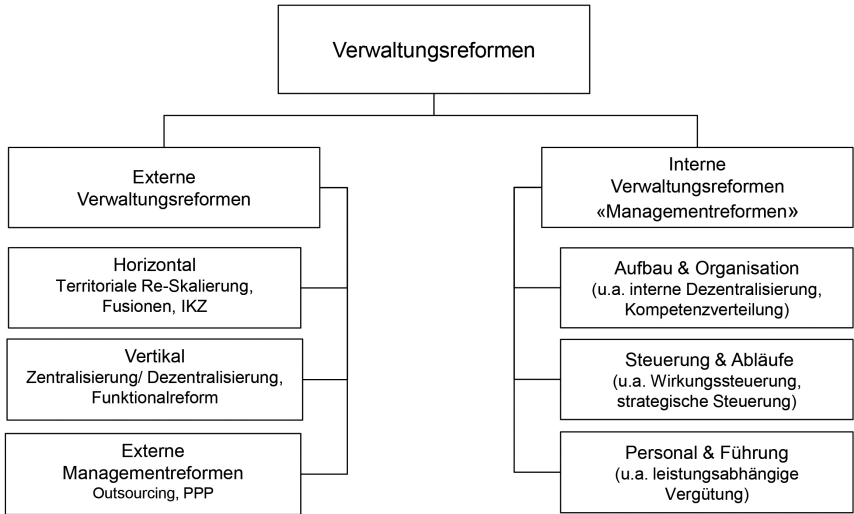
Verwaltungsreformen

Externe Verwaltungsreformen

Horizontal
Territoriale Re-Skalierung, Fusionen, IKZ

Vertikal
Zentralisierung/ Dezentralisierung, Funktionalreform

Externe Managementreformen
Outsourcing, PPP

Interne Verwaltungsreformen «Managementreformen»

Aufbau & Organisation
(u.a. interne Dezentralisierung, Kompetenzverteilung)

Steuerung & Abläufe
(u.a. Wirkungssteuerung, strategische Steuerung)

Personal & Führung
(u.a. leistungsabhängige Vergütung)